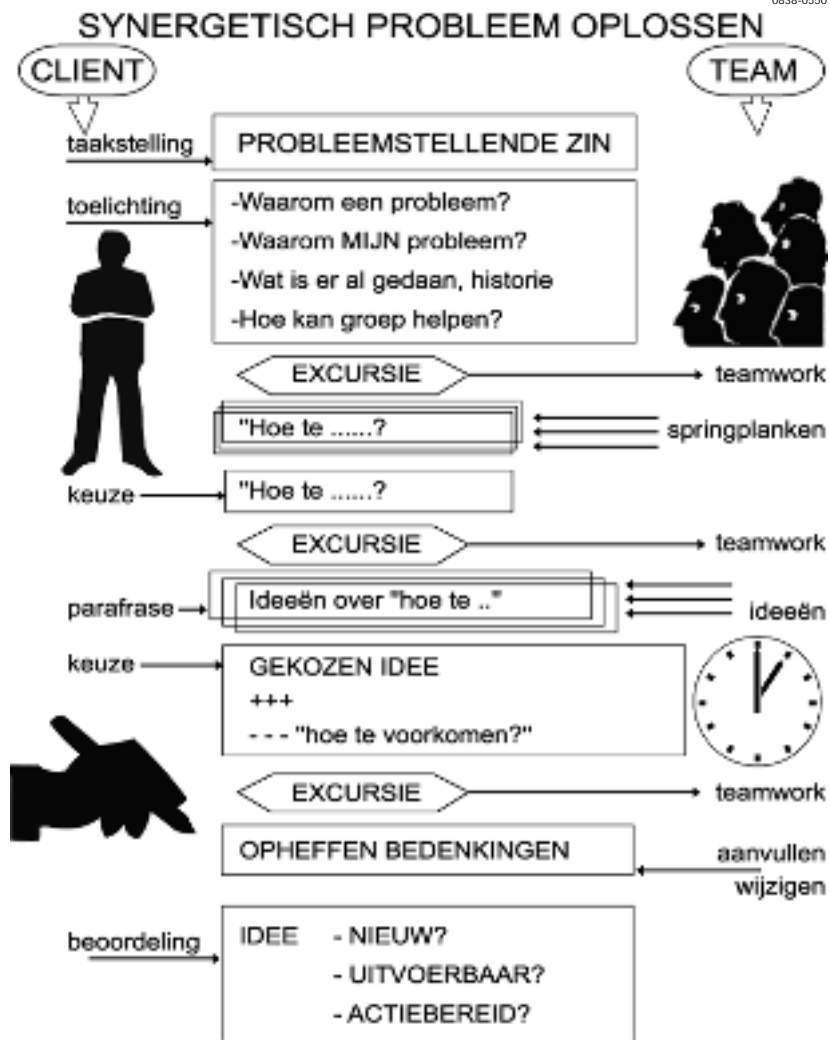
0838-0550

SYNERGETISCH PROBLEEM OPLOSSEN

CLIENT

TEAM

taakstelling

PROBLEEMSTELLENDE ZIN

toelichting

-Waarom een probleem?
-Waarom MIJN probleem?
-Wat is er al gedaan, historie
-Hoe kan groep helpen?

EXCURSIE

teamwork

"Hoe te ......?

springplanken

keuze

"Hoe te ......?

EXCURSIE

teamwork

parafrase

Ideeën over "hoe te .."

ideeën

keuze

GEKOZEN IDEE
+++
- - - "hoe te voorkomen?"

EXCURSIE

teamwork

OPHEFFEN BEDENKINGEN

aanvullen
wijzigen

beoordeling

IDEE - NIEUW?
- UITVOERBAAR?
- ACTIEBEREID?